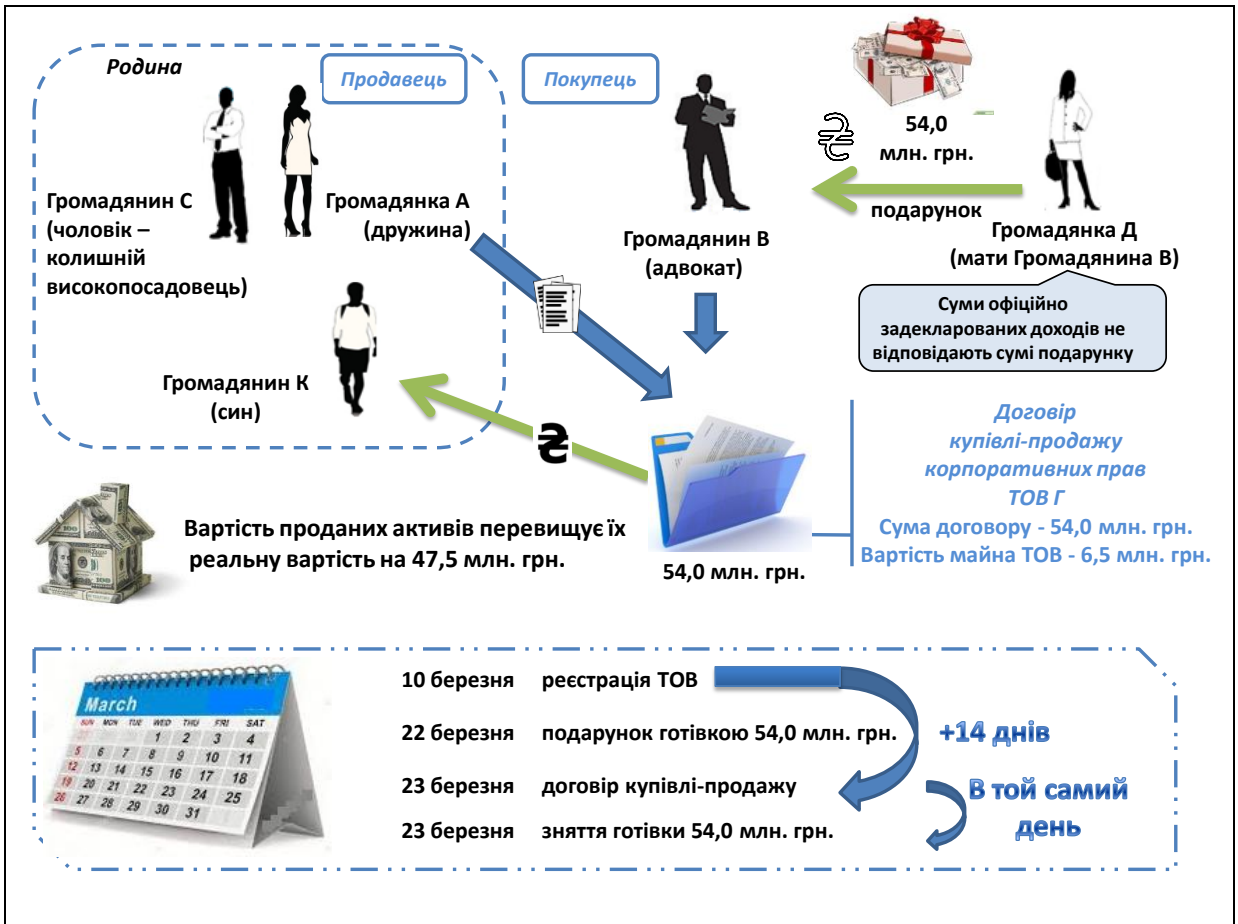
Родина

Продавець

Покупець

Громадянин С (чоловік – колишній високопосадовець)

Громадянка А (дружина)

Громадянин К (син)

Громадянин В (адвокат)

₴

54,0 млн. грн.

подарунок

Громадянка Д (мати Громадянина В)

Суми офіційно задекларованих доходів не відповідають сумі подарунку

₴

Договір купівлі-продажу корпоративних прав ТОВ Г

Сума договору - 54,0 млн. грн.

Вартість майна ТОВ - 6,5 млн. грн.

Вартість проданих активів перевищує їх реальну вартість на 47,5 млн. грн.

54,0 млн. грн.

March

| SUN | MON | TUE | WED | THU | FRI | SAT |
|---|---|---|---|---|---|---|
| | | | 1 | 2 | 3 | 4 |
| 5 | 6 | 7 | 8 | 9 | 10 | 11 |
| 12 | 13 | 14 | 15 | 16 | 17 | 18 |
| 19 | 20 | 21 | 22 | 23 | 24 | 25 |
| 26 | 27 | 28 | 29 | 30 | 31 | |

10 березня реєстрація ТОВ

22 березня подарунок готівкою 54,0 млн. грн.

23 березня договір купівлі-продажу

23 березня зняття готівки 54,0 млн. грн.

+14 днів

В той самий день